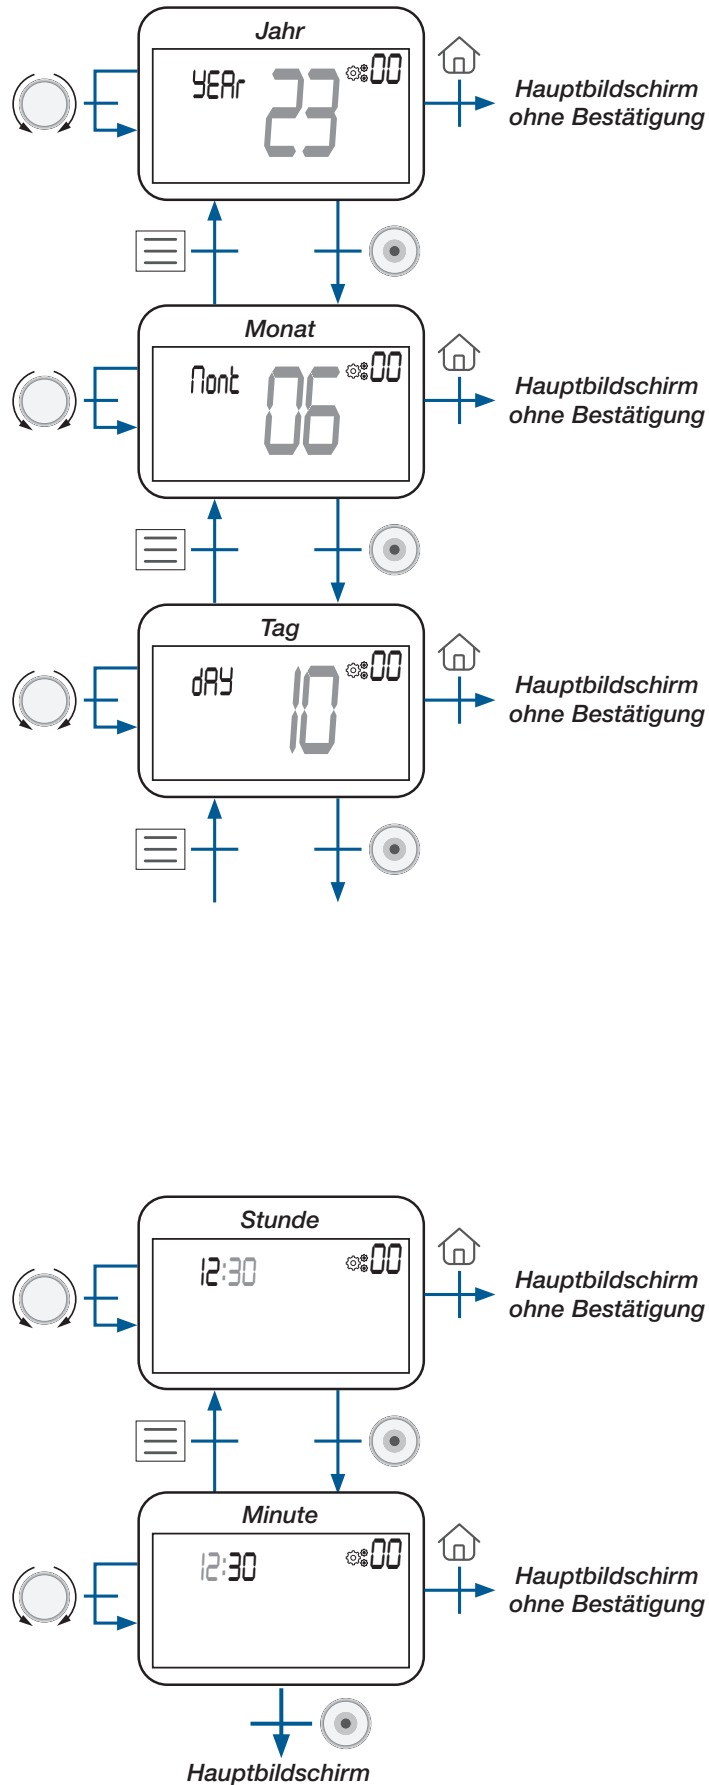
Jahr

YEAr 23 00

Hauptbildschirm ohne Bestätigung

Monat

Mont 06 00

Hauptbildschirm ohne Bestätigung

Tag

dAY 10 00

Hauptbildschirm ohne Bestätigung

Stunde

12:30 00

Hauptbildschirm ohne Bestätigung

Minute

12:30 00

Hauptbildschirm ohne Bestätigung

Hauptbildschirm